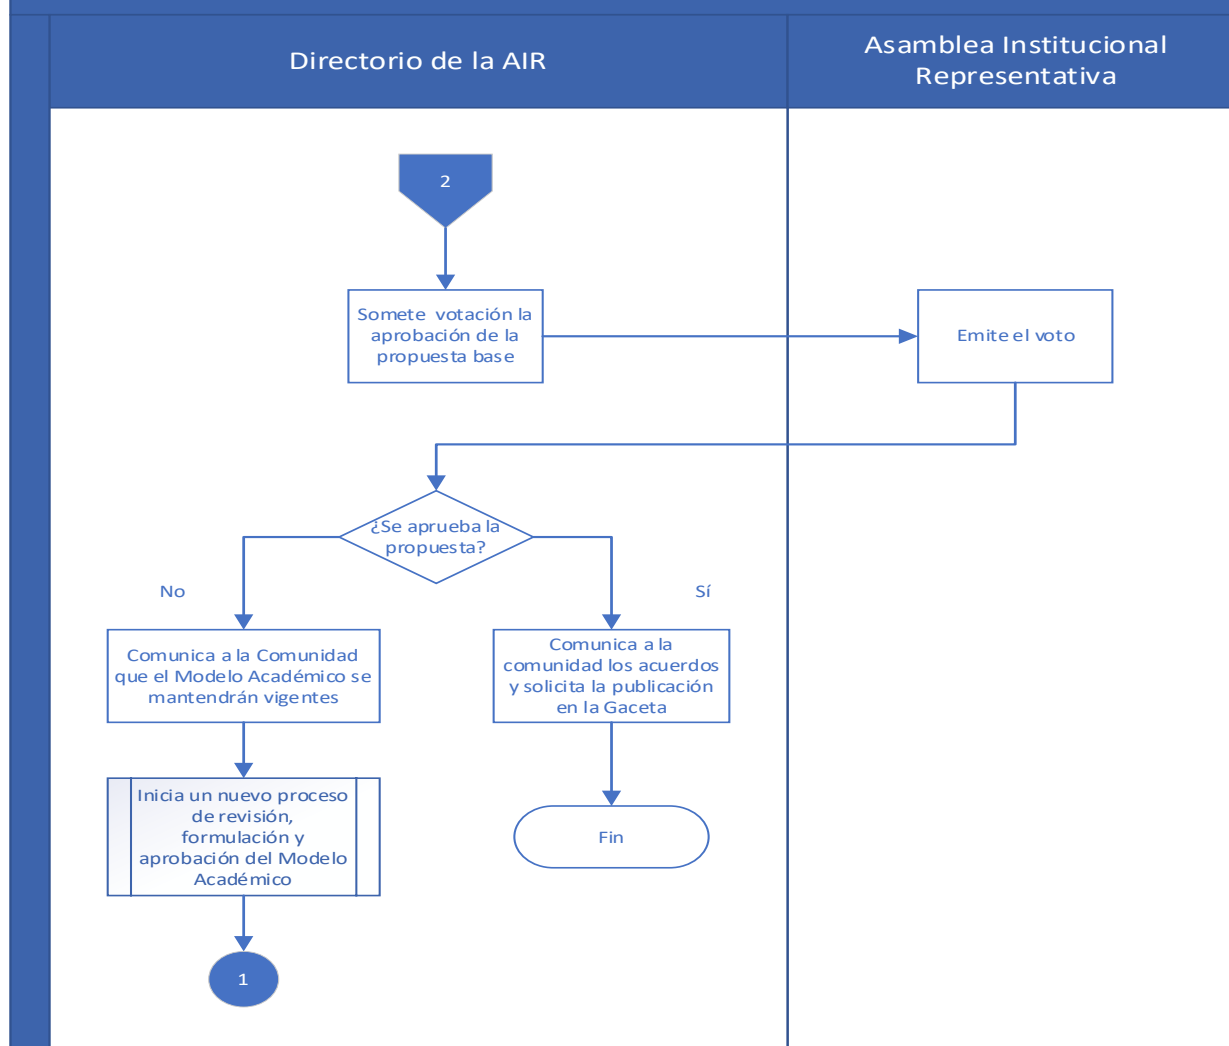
Directorio de la AIR

Asamblea Institucional Representativa

2

Somete votación la aprobación de la propuesta base

Emite el voto

¿Se aprueba la propuesta?

No

Sí

Comunica a la Comunidad que el Modelo Académico se mantendrán vigentes

Comunica a la comunidad los acuerdos y solicita la publicación en la Gaceta

Inicia un nuevo proceso de revisión, formulación y aprobación del Modelo Académico

Fin

1